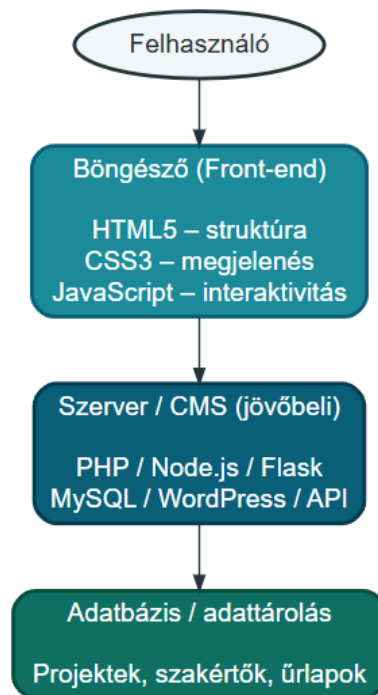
Felhasználó

Böngésző (Front-end)

HTML5 – struktúra
CSS3 – megjelenés
JavaScript – interaktivitás

Szerver / CMS (jövőbeli)

PHP / Node.js / Flask
MySQL / WordPress / API

Adatbázis / adattárolás

Projektek, szakértők, űrlapok